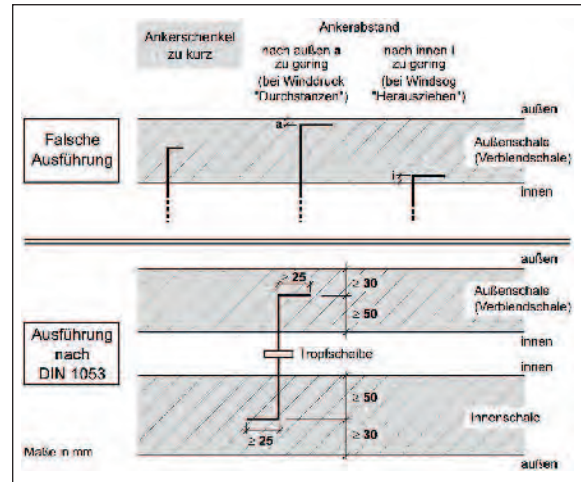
Ankerschenkel zu kurz

Ankerabstand

nach außen a zu gering (bei Winddruck "Durchstanzen")

nach innen i zu gering (bei Windsog "Herausziehen")

außen

Falsche Ausführung

a

Außenschale (Verblendschale)

i

innen

außen

≥ 25

≥ 30

Außenschale (Verblendschale)

≥ 50

Ausführung nach DIN 1053

innen

Tropfscheibe

innen

≥ 50

Innenschale

≥ 25

≥ 30

Maße in mm

außen